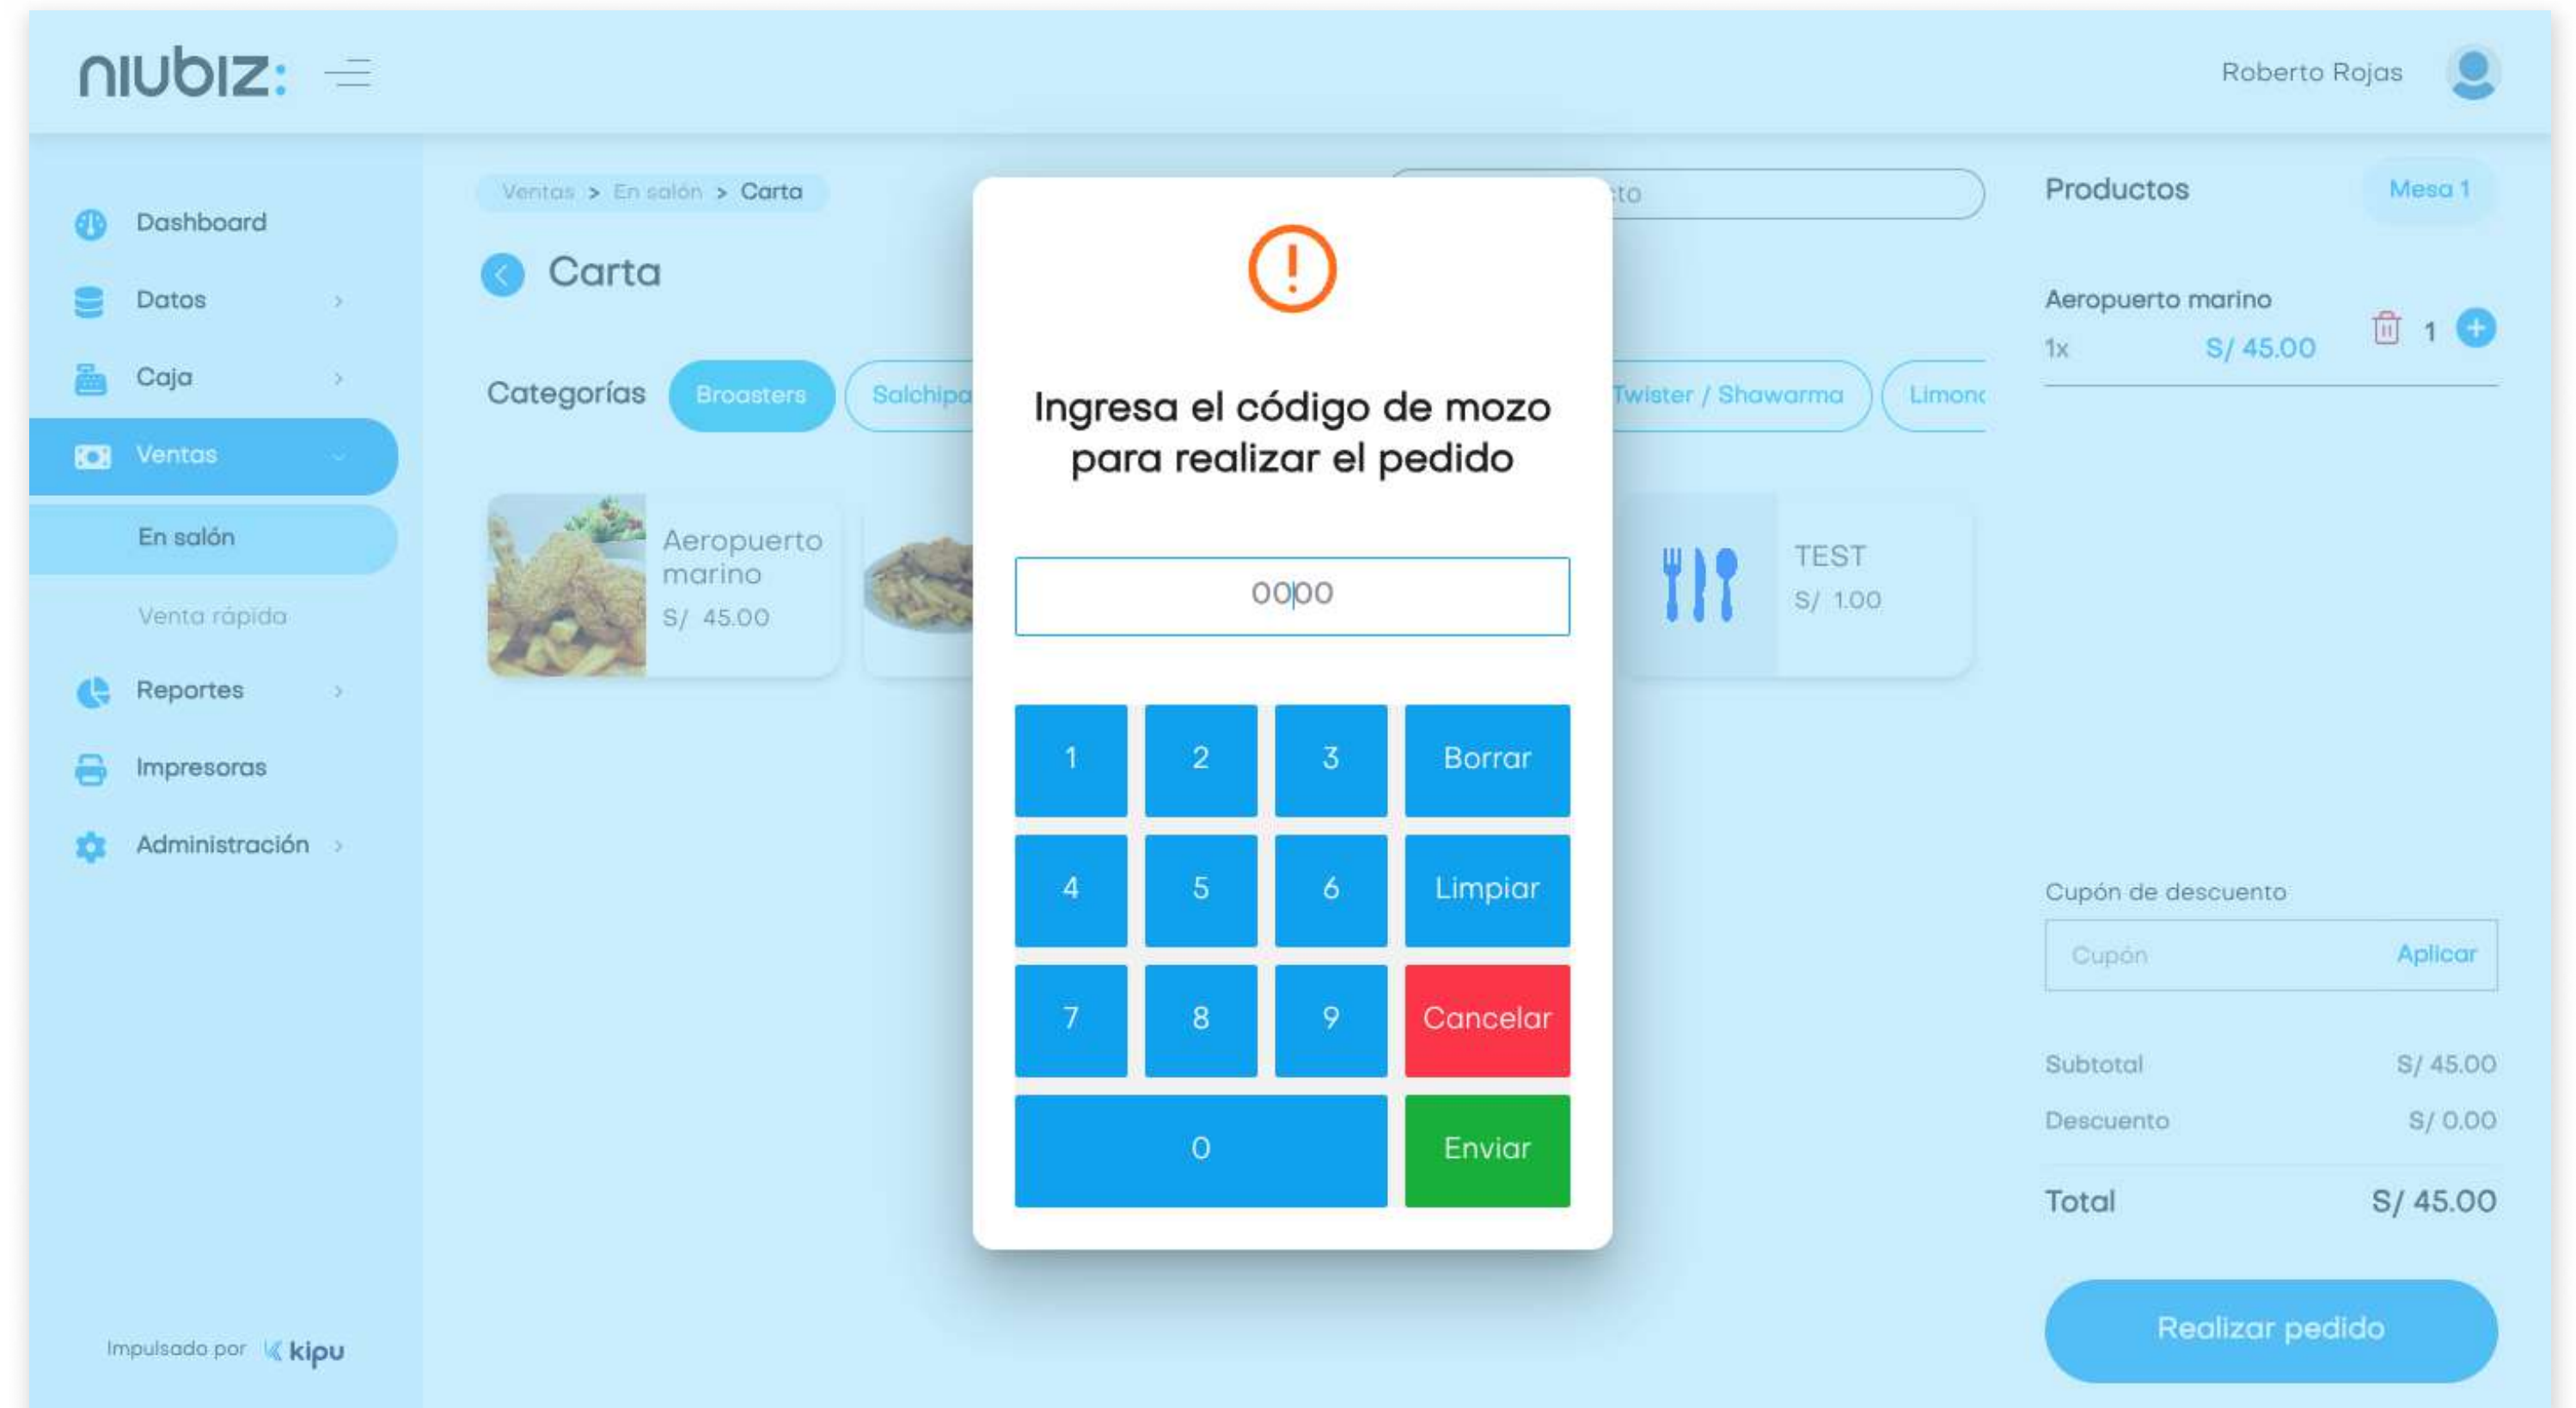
niubiz:

Roberto Rojas

Dashboard
Datos
Caja
Ventas
En salón
Venta rápida
Reportes
Impresoras
Administración

Impulsado por kipu

Ventas > En salón > Carta

Carta

Categorías Broasters Salchipa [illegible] Twister / Shawarma Limon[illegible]

Aeropuerto marino
S/ 45.00

TEST
S/ 1.00

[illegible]to

Ingresa el código de mozo para realizar el pedido

0000

| 1 | 2 | 3 | Borrar |
|---|---|---|---|
| 4 | 5 | 6 | Limpiar |
| 7 | 8 | 9 | Cancelar |
| 0 | | | Enviar |

Productos Mesa 1

Aeropuerto marino
1x S/ 45.00 1

Cupón de descuento
Cupón Aplicar

Subtotal S/ 45.00
Descuento S/ 0.00
Total S/ 45.00

Realizar pedido